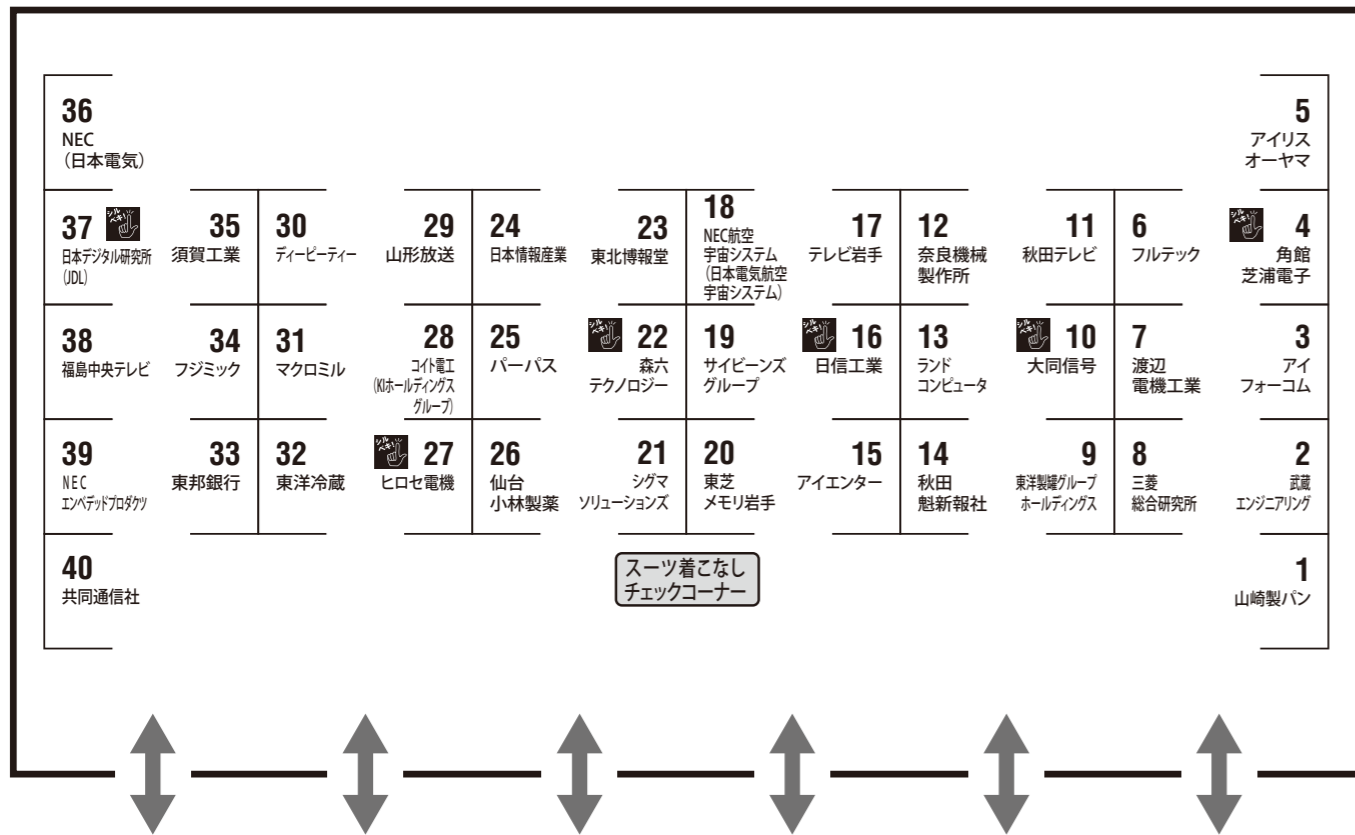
36
NEC
(日本電気)

5
アイリス
オーヤマ

シルベキ!
37
日本デジタル研究所
(JDL)

35
須賀工業

30
ディーピーティー

29
山形放送

24
日本情報産業

23
東北博報堂

18
NEC航空
宇宙システム
(日本電気航空
宇宙システム)

17
テレビ岩手

12
奈良機械
製作所

11
秋田テレビ

6
フルテック

シルベキ!
4
角館
芝浦電子

38
福島中央テレビ

34
フジミック

31
マクロミル

28
コイト電工
(KIホールディングス
グループ)

25
パーパス

シルベキ!
22
森六
テクノロジー

19
サイビーンズ
グループ

シルベキ!
16
日信工業

13
ランド
コンピュータ

シルベキ!
10
大同信号

7
渡辺
電機工業

3
アイ
フォーコム

39
NEC
エンベデッドプロダクツ

33
東邦銀行

32
東洋冷蔵

シルベキ!
27
ヒロセ電機

26
仙台
小林製薬

21
シグマ
ソリューションズ

20
東芝
メモリ岩手

15
アイエンター

14
秋田
魁新報社

9
東洋製罐グループ
ホールディングス

8
三菱
総合研究所

2
武蔵
エンジニアリング

40
共同通信社

スーツ着こなし
チェックコーナー

1
山崎製パン